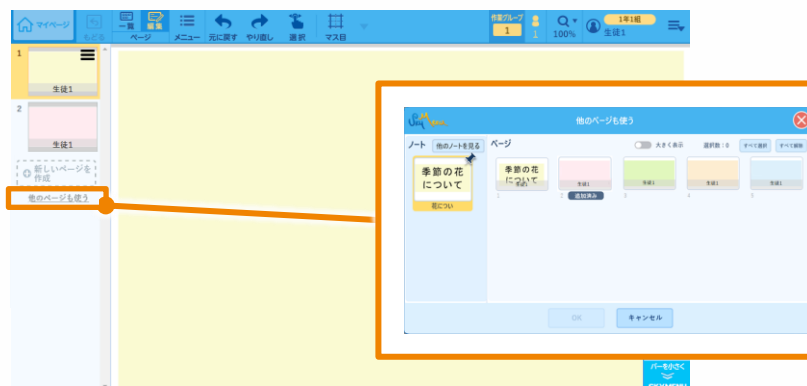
マイページ
もどる
一覧
編集
ページ
メニュー
元に戻す
やり直し
選択
マス目
作業グループ
1
1
100%
1年1組
生徒1

1
生徒1
2
生徒1
新しいページを作成
他のページも使う

他のページも使う
ノート
他のノートを見る
季節の花について
花につい
ページ
大きく表示
選択数：0
すべて選択
すべて解除
季節の花について
生徒1
1
生徒1
2
追加済み
生徒1
3
生徒1
4
生徒1
5
OK
キャンセル
バーを小さく